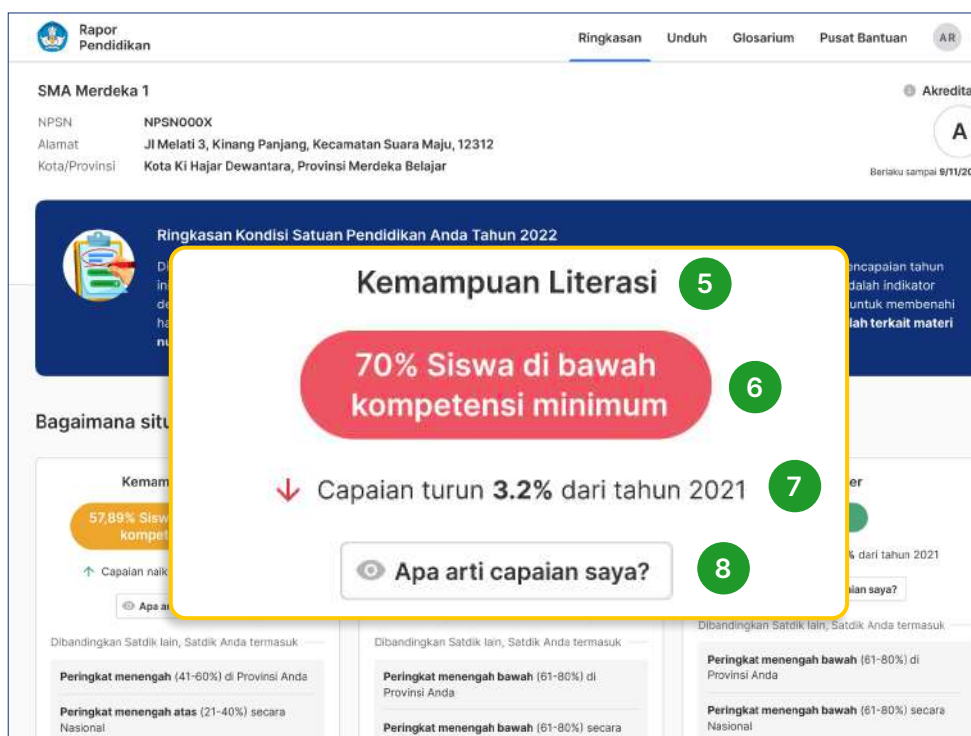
Rapor Pendidikan

Ringkasan Unduh Glosarium Pusat Bantuan AR

SMA Merdeka 1

NPSN NPSN000X
Alamat Jl Melati 3, Kinang Panjang, Kecamatan Suara Maju, 12312
Kota/Provinsi Kota Ki Hajar Dewantara, Provinsi Merdeka Belajar

Akredita
A
Berlaku sampai 9/11/20

Ringkasan Kondisi Satuan Pendidikan Anda Tahun 2022

Di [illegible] in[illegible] de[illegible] ha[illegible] nu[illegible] encapaian tahun dalah indikator untuk membenahi lah terkait materi

Kemampuan Literasi 5

70% Siswa di bawah kompetensi minimum 6

Capaian turun 3.2% dari tahun 2021 7

Apa arti capaian saya? 8

Bagaimana situ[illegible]

Kemam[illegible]
57,89% Sisw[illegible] kompet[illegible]
Capaian naik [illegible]
Apa a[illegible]

er
% dari tahun 2021
aian saya?

Dibandingkan Satdik lain, Satdik Anda termasuk

Peringkat menengah (41-60%) di Provinsi Anda

Peringkat menengah atas (21-40%) secara Nasional

Dibandingkan Satdik lain, Satdik Anda termasuk

Peringkat menengah bawah (61-80%) di Provinsi Anda

Peringkat menengah bawah (61-80%) secara

Dibandingkan Satdik lain, Satdik Anda termasuk

Peringkat menengah bawah (61-80%) di Provinsi Anda

Peringkat menengah bawah (61-80%) secara Nasional